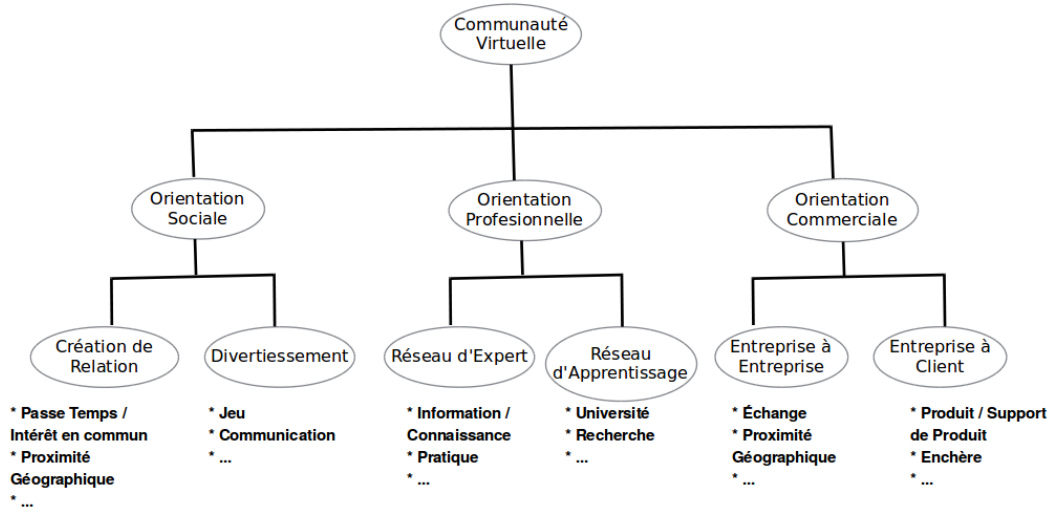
Communauté Virtuelle

Orientation Sociale

Orientation Profesionnelle

Orientation Commerciale

Création de Relation

Divertissement

Réseau d'Expert

Réseau d'Apprentissage

Entreprise à Entreprise

Entreprise à Client

* Passe Temps / Intérêt en commun
* Proximité Géographique
* ...

* Jeu
* Communication
* ...

* Information / Connaissance
* Pratique
* ...

* Université
* Recherche
* ...

* Échange
* Proximité Géographique
* ...

* Produit / Support de Produit
* Enchère
* ...